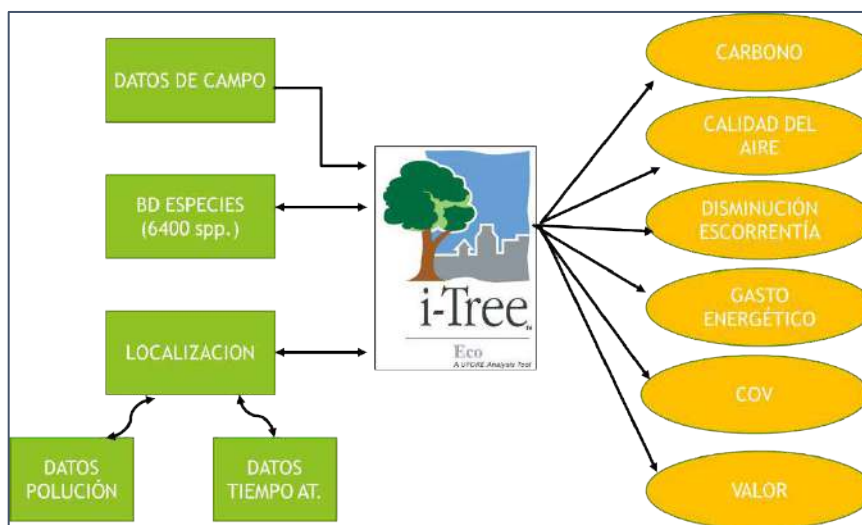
DATOS DE CAMPO

BD ESPECIES (6400 spp.)

LOCALIZACION

DATOS POLUCIÓN

DATOS TIEMPO AT.

i-Tree

Eco

A UFORE Analysis Tool

CARBONO

CALIDAD DEL AIRE

DISMINUCIÓN ESCORRENTÍA

GASTO ENERGÉTICO

COV

VALOR